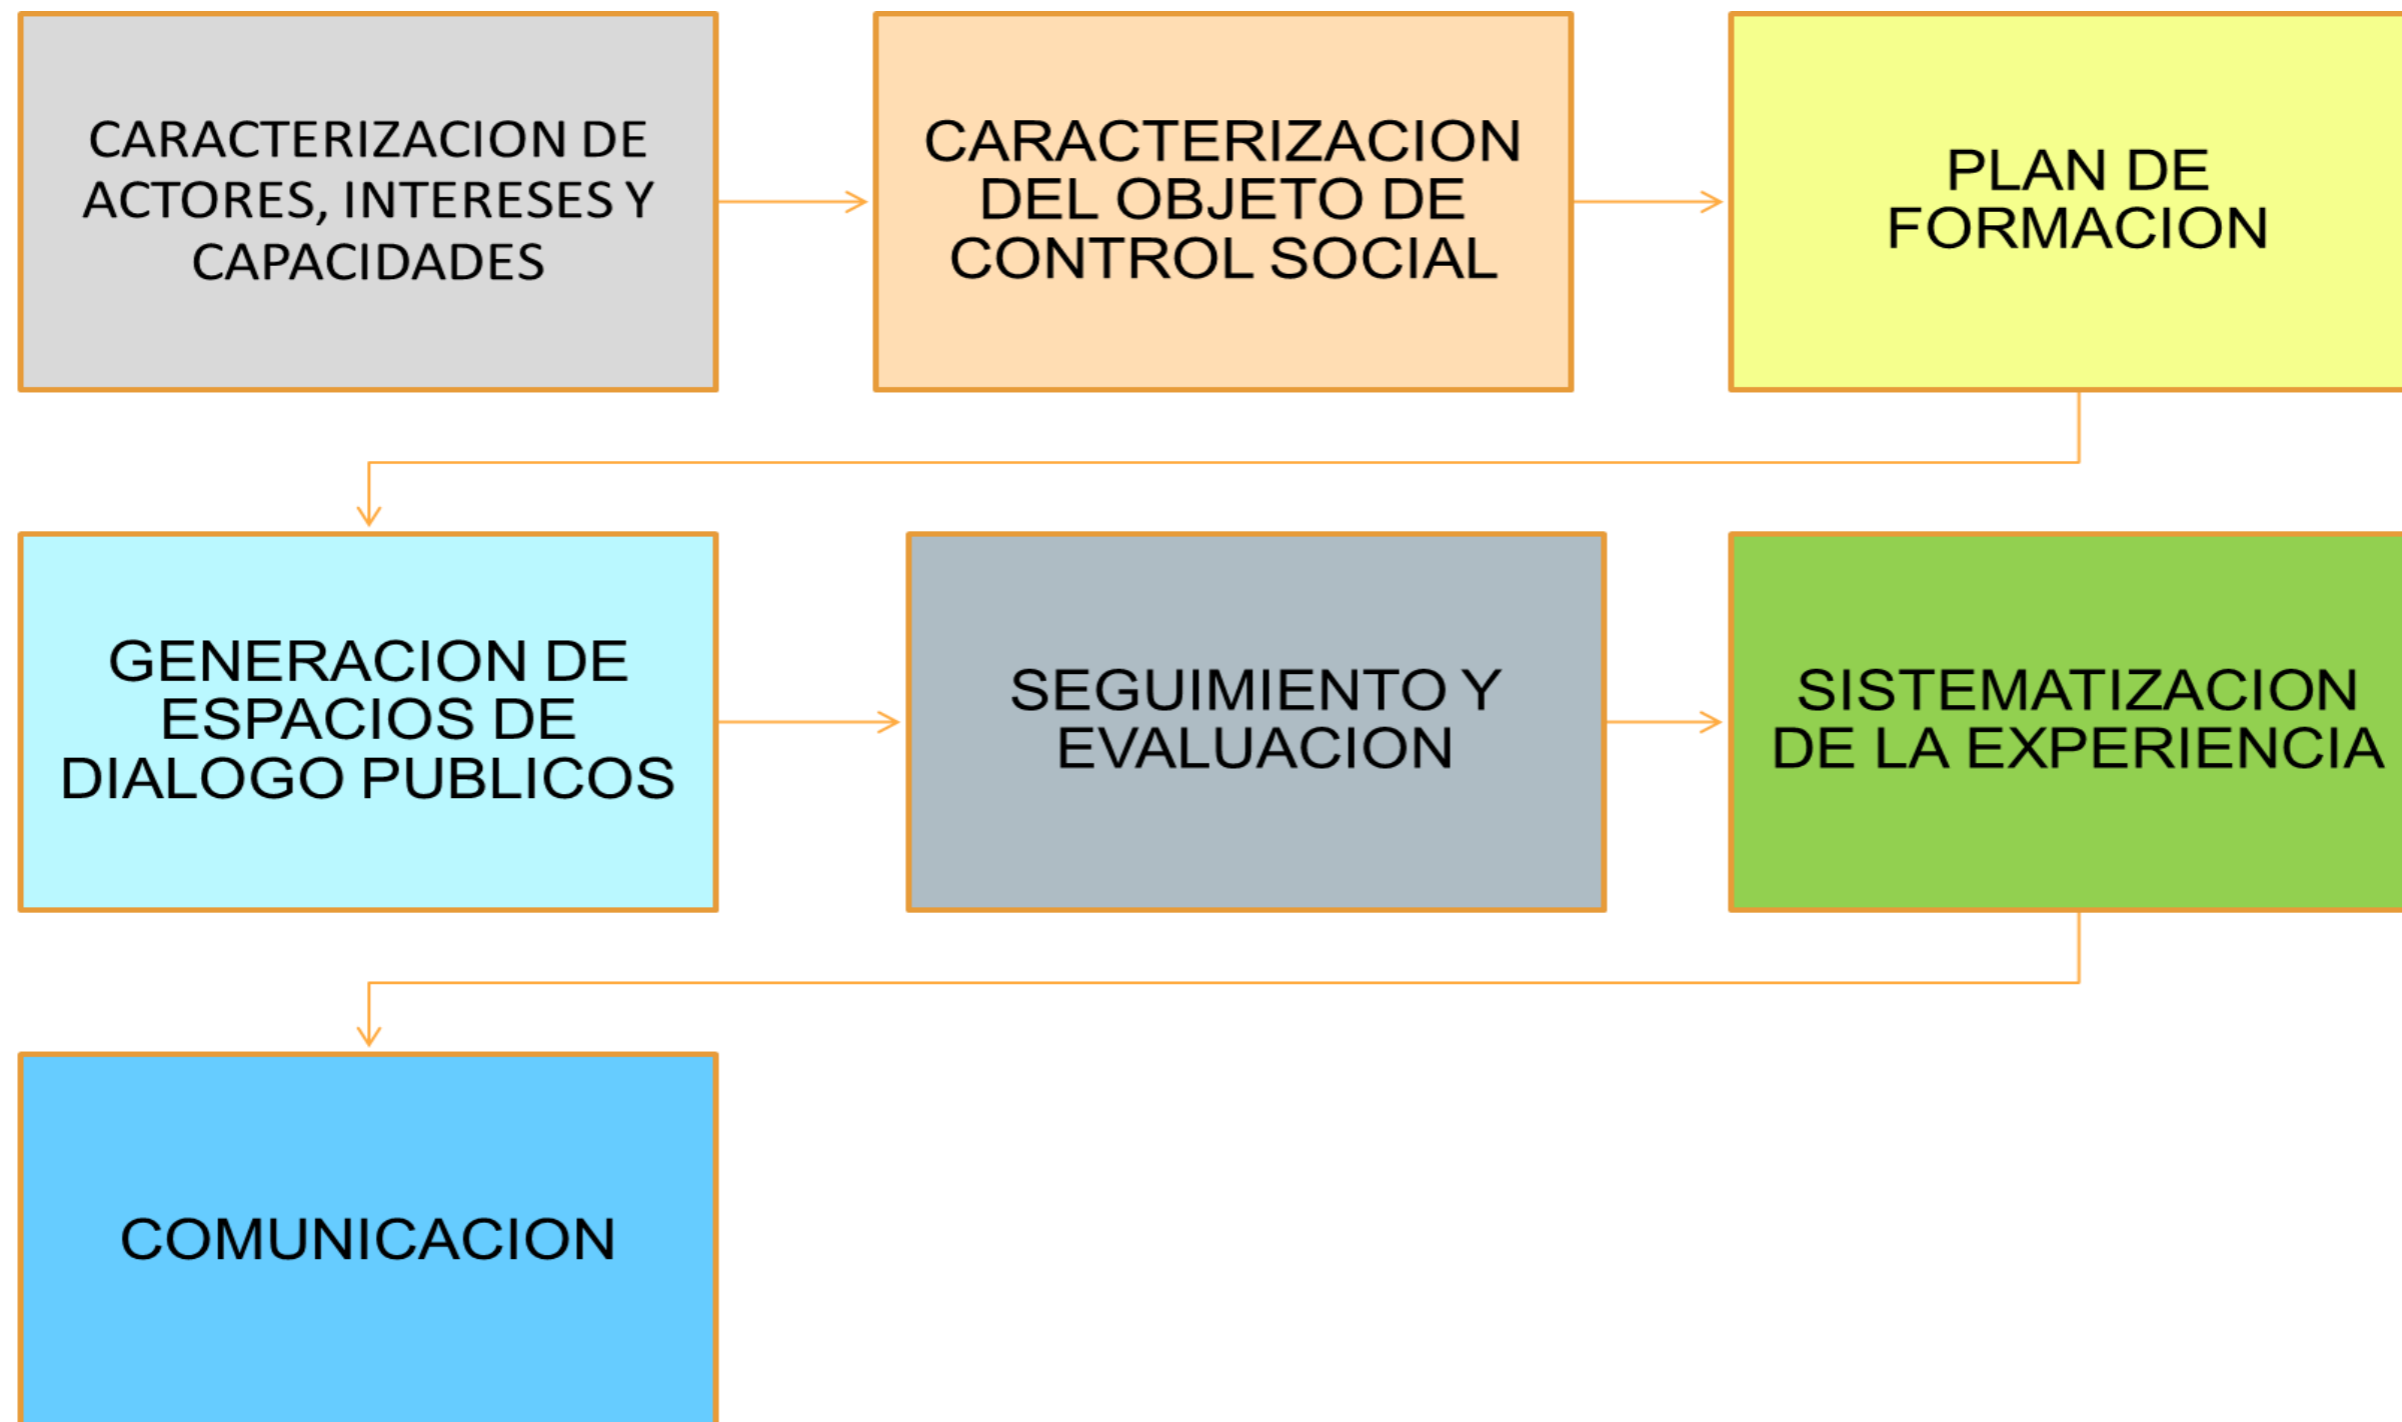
CARACTERIZACION DE ACTORES, INTERESES Y CAPACIDADES

CARACTERIZACION DEL OBJETO DE CONTROL SOCIAL

PLAN DE FORMACION

GENERACION DE ESPACIOS DE DIALOGO PUBLICOS

SEGUIMIENTO Y EVALUACION

SISTEMATIZACION DE LA EXPERIENCIA

COMUNICACION